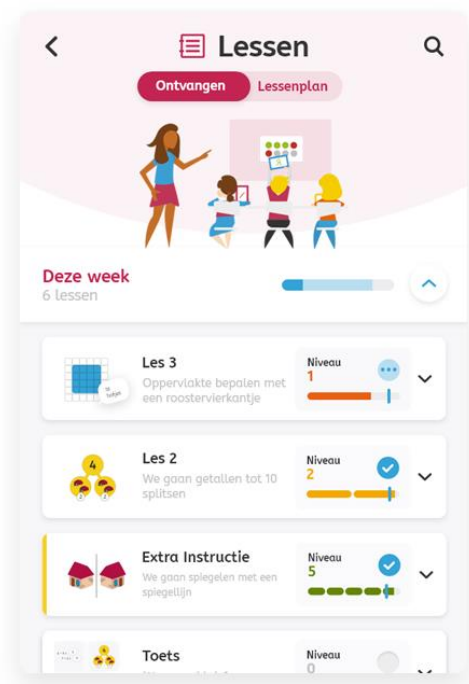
Lessen

Ontvangen Lessenplan

Deze week
6 lessen

Les 3
Oppervlakte bepalen met een roostervierkantje
Niveau
1

Les 2
We gaan getallen tot 10 splitsen
Niveau
2

4

Extra Instructie
We gaan spiegelen met een spiegellijn
Niveau
5

Toets
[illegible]
Niveau
0